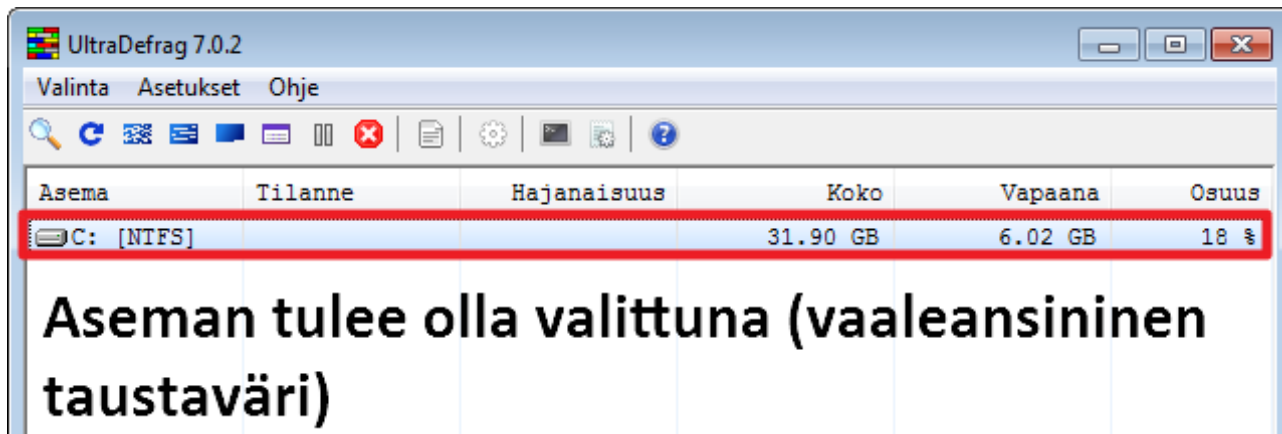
UltraDefrag 7.0.2

Valinta Asetukset Ohje

| Asema | Tilanne | Hajanaisuus | Koko | Vapaana | Osuus |
|---|---|---|---|---|---|
| C: [NTFS] | | | 31.90 GB | 6.02 GB | 18 % |

Aseman tulee olla valittuna (vaaleansininen taustaväri)